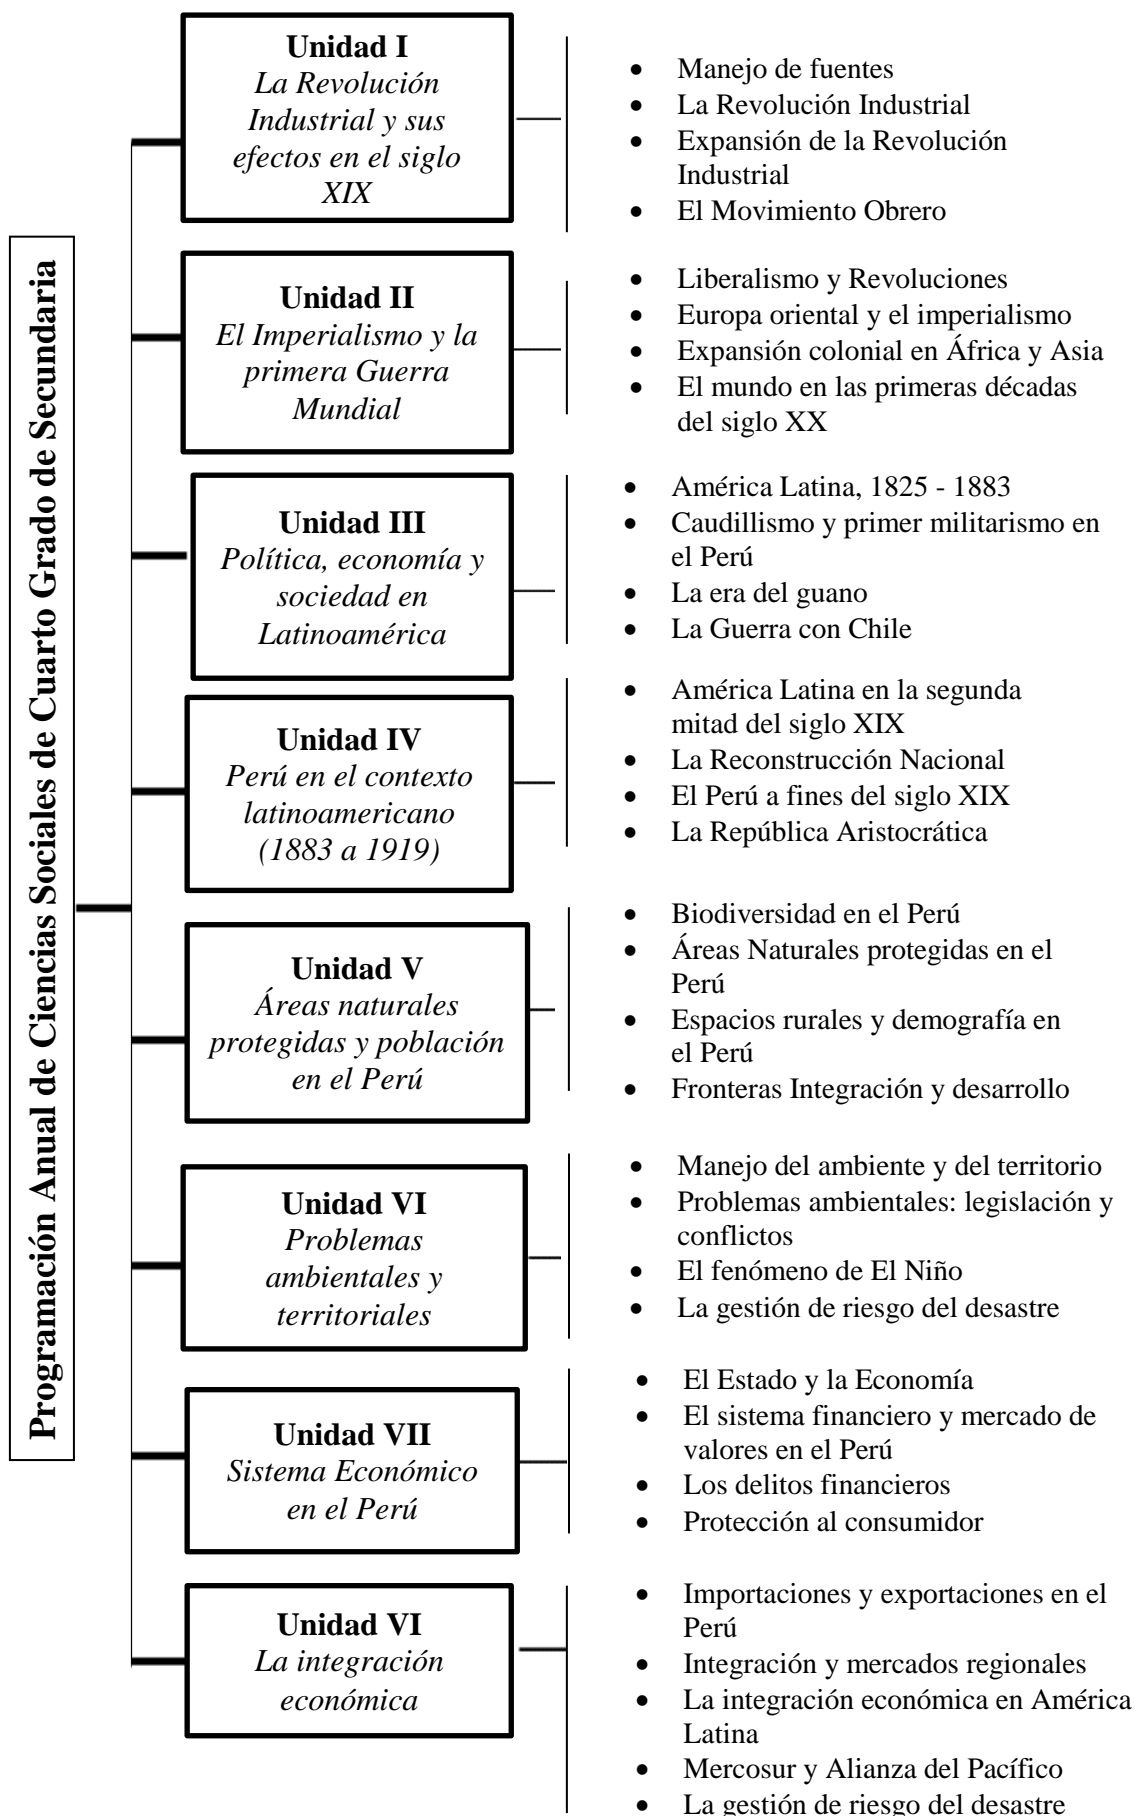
Programación Anual de Ciencias Sociales de Cuarto Grado de Secundaria

**Unidad I**
*La Revolución Industrial y sus efectos en el siglo XIX*

- Manejo de fuentes
- La Revolución Industrial
- Expansión de la Revolución Industrial
- El Movimiento Obrero

**Unidad II**
*El Imperialismo y la primera Guerra Mundial*

- Liberalismo y Revoluciones
- Europa oriental y el imperialismo
- Expansión colonial en África y Asia
- El mundo en las primeras décadas del siglo XX

**Unidad III**
*Política, economía y sociedad en Latinoamérica*

- América Latina, 1825 - 1883
- Caudillismo y primer militarismo en el Perú
- La era del guano
- La Guerra con Chile

**Unidad IV**
*Perú en el contexto latinoamericano (1883 a 1919)*

- América Latina en la segunda mitad del siglo XIX
- La Reconstrucción Nacional
- El Perú a fines del siglo XIX
- La República Aristocrática

**Unidad V**
*Áreas naturales protegidas y población en el Perú*

- Biodiversidad en el Perú
- Áreas Naturales protegidas en el Perú
- Espacios rurales y demografía en el Perú
- Fronteras Integración y desarrollo

**Unidad VI**
*Problemas ambientales y territoriales*

- Manejo del ambiente y del territorio
- Problemas ambientales: legislación y conflictos
- El fenómeno de El Niño
- La gestión de riesgo del desastre

**Unidad VII**
*Sistema Económico en el Perú*

- El Estado y la Economía
- El sistema financiero y mercado de valores en el Perú
- Los delitos financieros
- Protección al consumidor

**Unidad VI**
*La integración económica*

- Importaciones y exportaciones en el Perú
- Integración y mercados regionales
- La integración económica en América Latina
- Mercosur y Alianza del Pacífico
- La gestión de riesgo del desastre